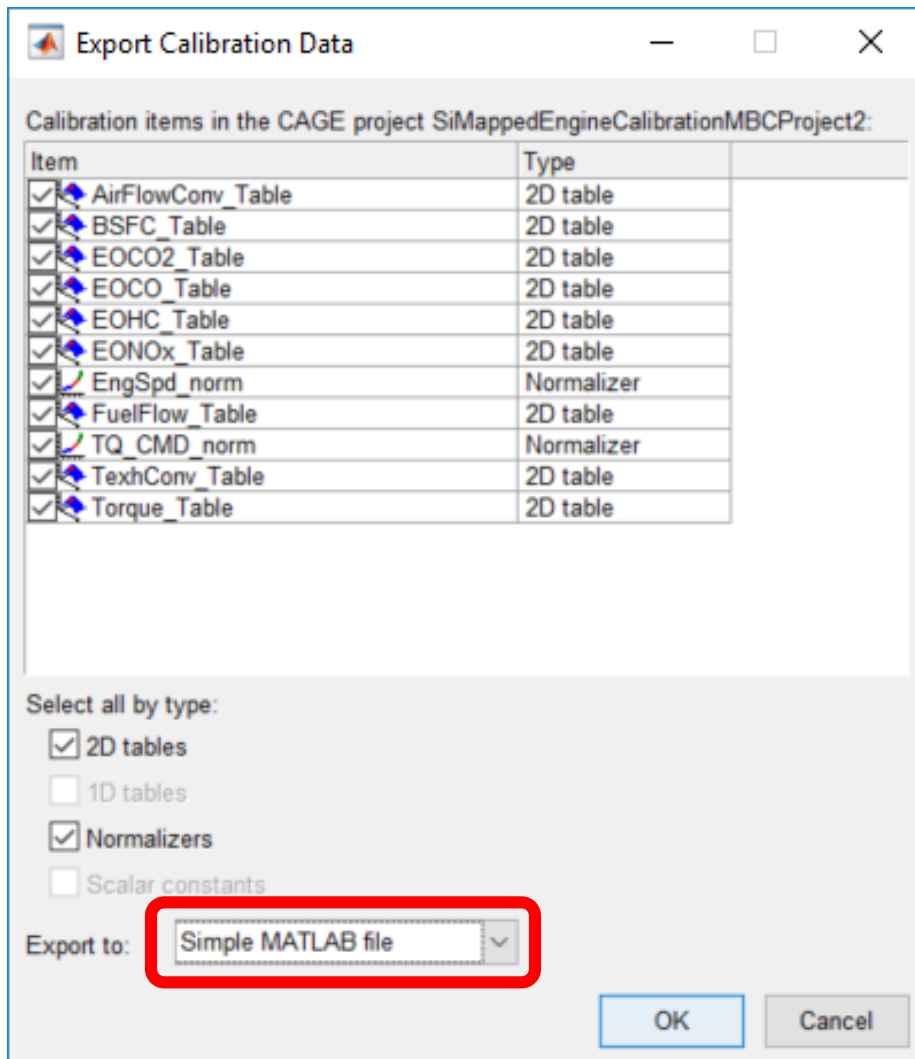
Export Calibration Data

Calibration items in the CAGE project SiMappedEngineCalibrationMBCProject2:

| Item | Type |
|---|---|
| AirFlowConv_Table | 2D table |
| BSFC_Table | 2D table |
| EOCO2_Table | 2D table |
| EOCO_Table | 2D table |
| EOHC_Table | 2D table |
| EONOx_Table | 2D table |
| EngSpd_norm | Normalizer |
| FuelFlow_Table | 2D table |
| TQ_CMD_norm | Normalizer |
| TexhConv_Table | 2D table |
| Torque_Table | 2D table |

Select all by type:

2D tables

1D tables

Normalizers

Scalar constants

Export to: Simple MATLAB file

OK Cancel